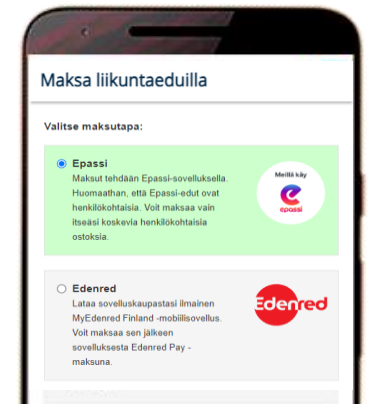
Maksa liikuntaeduilla

Valitse maksutapa:

Epassi
Maksut tehdään Epassi-sovelluksella. Huomaathan, että Epassi-edut ovat henkilökohtaisia. Voit maksaa vain itseäsi koskevia henkilökohtaisia ostoksia.

Meiltä käy
e
epassi

Edenred
Lataa sovelluskaupastasi ilmainen MyEdenred Finland -mobiilisovellus. Voit maksaa sen jälkeen sovelluksesta Edenred Pay -maksuna.

Edenred